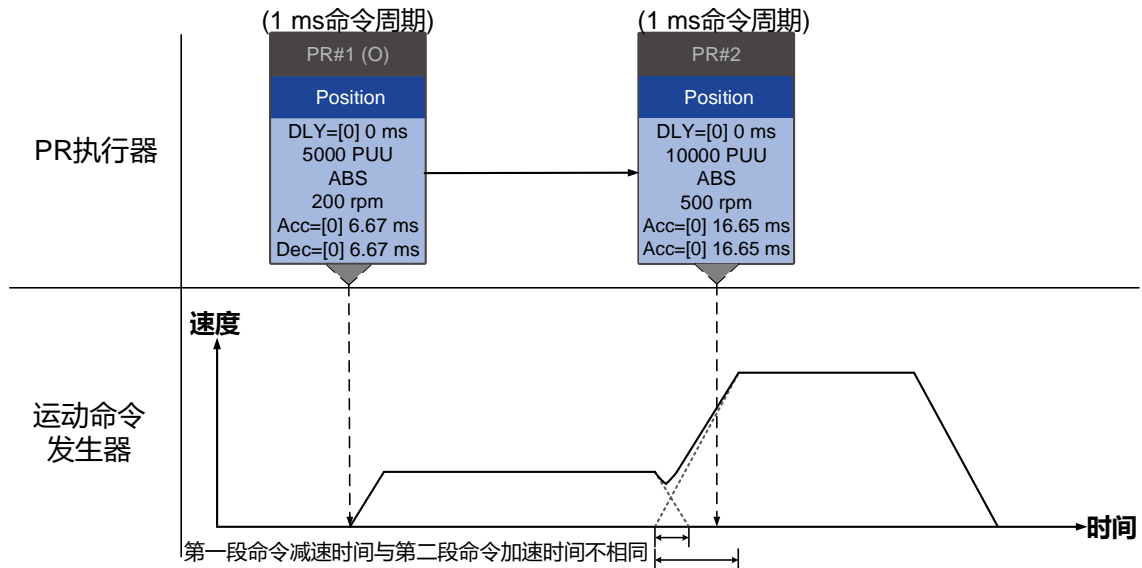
(1 ms命令周期)
PR#1 (O)
Position
DLY=[0] 0 ms
5000 PUU
ABS
200 rpm
Acc=[0] 6.67 ms
Dec=[0] 6.67 ms

(1 ms命令周期)
PR#2
Position
DLY=[0] 0 ms
10000 PUU
ABS
500 rpm
Acc=[0] 16.65 ms
Acc=[0] 16.65 ms

PR执行器

速度

运动命令
发生器

时间

第一段命令减速时间与第二段命令加速时间不相同